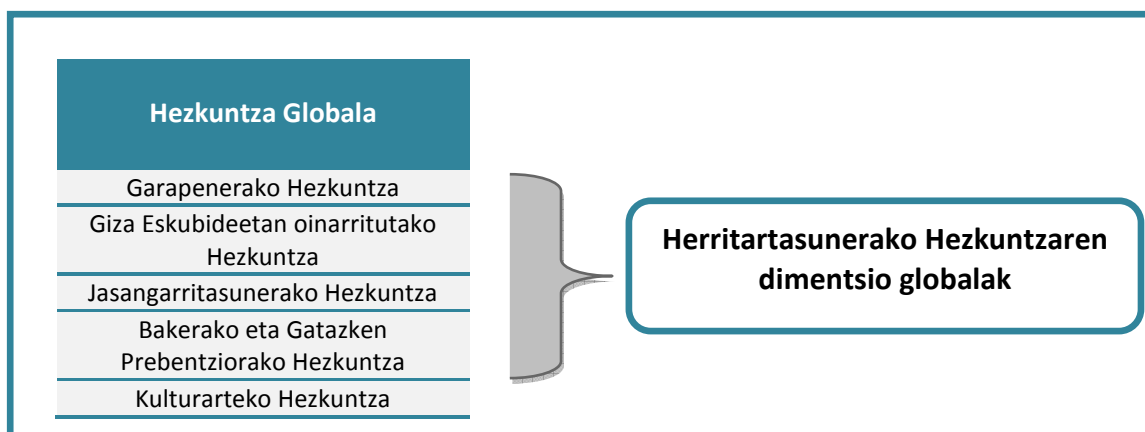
| Hezkuntza Globala |
|---|
| Garapenerako Hezkuntza |
| Giza Eskubideetan oinarritutako Hezkuntza |
| Jasangarritasunerako Hezkuntza |
| Bakerako eta Gatazken Prebentziorako Hezkuntza |
| Kulturarteko Hezkuntza |

Herritartasunerako Hezkuntzaren dimentsio globalak